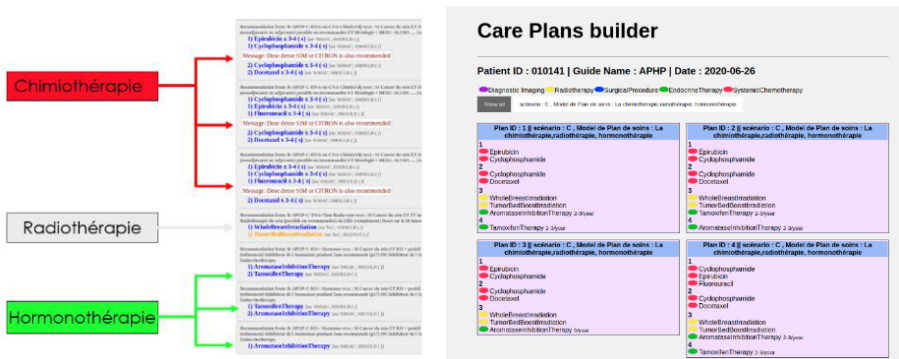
Chimiothérapie

Radiothérapie

Hormonothérapie

Recommendation from: R-APHP C-ADS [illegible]
1) Epirubicin x 3-4 ( s ) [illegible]
1) Cyclophosphamide x 3-4 ( s ) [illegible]
Message: Dose dense SIM or CITRON is also recommended
2) Cyclophosphamide x 3-4 ( s ) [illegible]
2) Docetaxel x 3-4 ( s ) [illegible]

Recommendation from: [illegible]
1) Epirubicin x 3-4 ( s ) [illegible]
1) Cyclophosphamide x 3-4 ( s ) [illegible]
1) Fluorouracil x 3-4 ( s ) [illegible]
Message: Dose dense SIM or CITRON is also recommended
2) Cyclophosphamide x 3-4 ( s ) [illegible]
2) Docetaxel x 3-4 ( s ) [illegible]

Recommendation from: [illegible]
1) Epirubicin x 3-4 ( s ) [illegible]
1) Cyclophosphamide x 3-4 ( s ) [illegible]
1) Fluorouracil x 3-4 ( s ) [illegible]
Message: Dose dense SIM or CITRON is also recommended
2) Cyclophosphamide x 3-4 ( s ) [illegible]
2) Docetaxel x 3-4 ( s ) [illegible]

Recommendation from: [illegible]
1) WholeBreastIrradiation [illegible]
1) TumorBedBoostIrradiation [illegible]

Recommendation from: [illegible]
1) AromataseInhibitionTherapy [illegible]
2) TamoxifenTherapy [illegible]

Recommendation from: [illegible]
1) TamoxifenTherapy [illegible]
2) AromataseInhibitionTherapy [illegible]

Recommendation from: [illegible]
1) AromataseInhibitionTherapy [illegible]

Care Plans builder

Patient ID : 010141 | Guide Name : APHP | Date : 2020-06-26

Diagnostic Imaging Radiotherapy SurgicalProcedure EndocrineTherapy SystemicChemotherapy

Show all scénario : C , Model de Plan de soins : La chimiothérapie,radiothérapie, hormonothérapie

Plan ID : 1 || scénario : C , Model de Plan de soins : La chimiothérapie,radiothérapie, hormonothérapie
1
Epirubicin
Cyclophosphamide
2
Cyclophosphamide
Docetaxel
3
WholeBreastIrradiation
TumorBedBoostIrradiation
AromataseInhibitionTherapy 2-3/year
4
TamoxifenTherapy 2-3/year

Plan ID : 2 || scénario : C , Model de Plan de soins : La chimiothérapie,radiothérapie, hormonothérapie
1
Epirubicin
Cyclophosphamide
2
Cyclophosphamide
Docetaxel
3
WholeBreastIrradiation
TumorBedBoostIrradiation
TamoxifenTherapy 2-3/year
4
AromataseInhibitionTherapy 2-3/year

Plan ID : 3 || scénario : C , Model de Plan de soins : La chimiothérapie,radiothérapie, hormonothérapie
1
Epirubicin
Cyclophosphamide
2
Cyclophosphamide
Docetaxel
3
WholeBreastIrradiation
TumorBedBoostIrradiation
AromataseInhibitionTherapy 5/year

Plan ID : 4 || scénario : C , Model de Plan de soins : La chimiothérapie,radiothérapie, hormonothérapie
1
Cyclophosphamide
Epirubicin
Fluorouracil
2
Cyclophosphamide
Docetaxel
3
WholeBreastIrradiation
TumorBedBoostIrradiation
AromataseInhibitionTherapy 2-3/year
4
TamoxifenTherapy 2-3/year